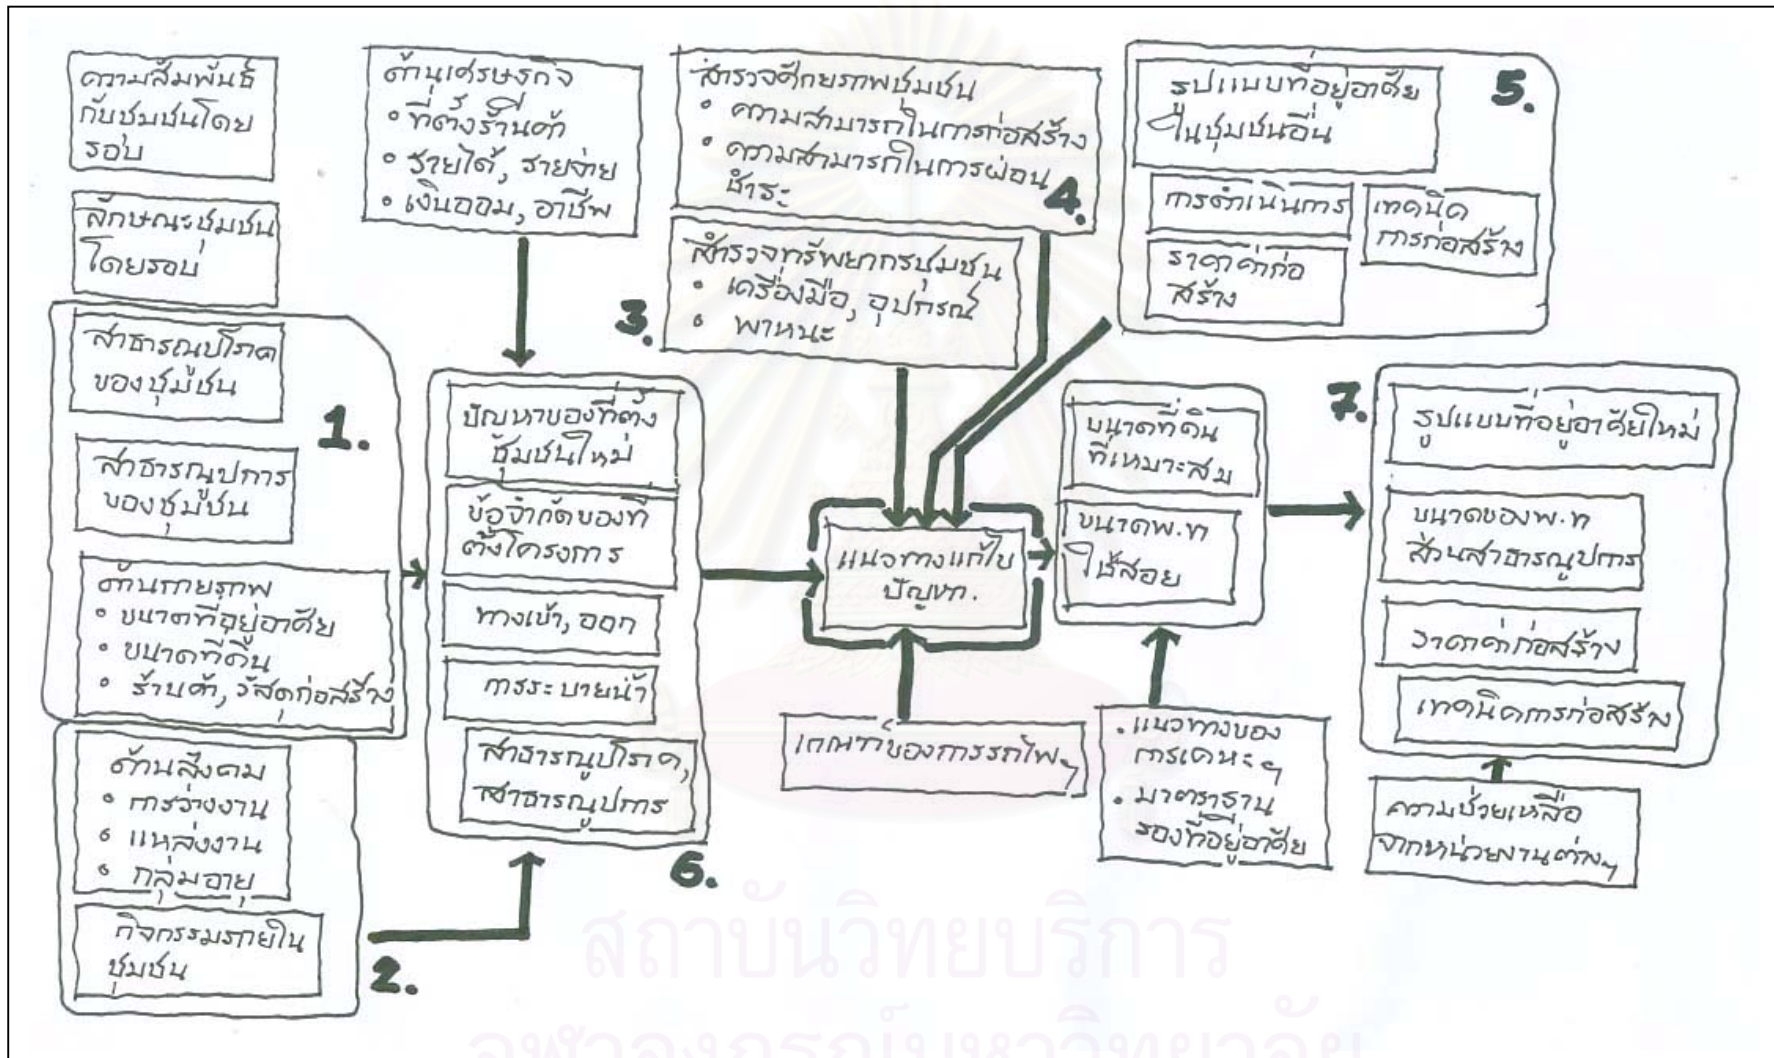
ความสัมพันธ์กับชุมชนโดยรอบ

ลักษณะชุมชนโดยรอบ

สาธารณูปโภคของชุมชน

สาธารณูปการของชุมชน

ด้านกายภาพ
◦ ขนาดที่อยู่อาศัย
◦ ขนาดที่ดิน
◦ ร้านค้า, วัสดุก่อสร้าง

1.

ด้านสังคม
◦ การว่างงาน
◦ แหล่งงาน
◦ กลุ่มอายุ

กิจกรรมภายในชุมชน

2.

ด้านเศรษฐกิจ
◦ ที่ตั้งร้านค้า
◦ รายได้, รายจ่าย
◦ เงินออม, อาชีพ

ปัญหาของที่ตั้งชุมชนใหม่

ข้อจำกัดของที่ตั้งโครงการ

ทางเข้า, ออก

การระบายน้ำ

สาธารณูปโภค, สาธารณูปการ

6.

สำรวจศักยภาพชุมชน
◦ ความสามารถในการก่อสร้าง
◦ ความสามารถในการผ่อนชำระ

4.

สำรวจทรัพยากรชุมชน
◦ เครื่องมือ, อุปกรณ์
◦ พาหนะ

3.

แนวทางแก้ไขปัญหา.

เกณฑ์ของการรถไฟฯ

รูปแบบที่อยู่อาศัยในชุมชนอื่น

5.

การดำเนินการ

เทคนิคการก่อสร้าง

ราคาค่าก่อสร้าง

ขนาดที่ดินที่เหมาะสม

ขนาดพ.ท ใช้สอย

. แนวทางของการเคหะฯ
. มาตรฐานของที่อยู่อาศัย

7.

รูปแบบที่อยู่อาศัยใหม่

ขนาดของพ.ท ส่วนสาธารณูปการ

ราคาค่าก่อสร้าง

เทคนิคการก่อสร้าง

ความช่วยเหลือจากหน่วยงานต่างๆ

สถาบันวิทยบริการ
จุฬาลงกรณ์มหาวิทยาลัย